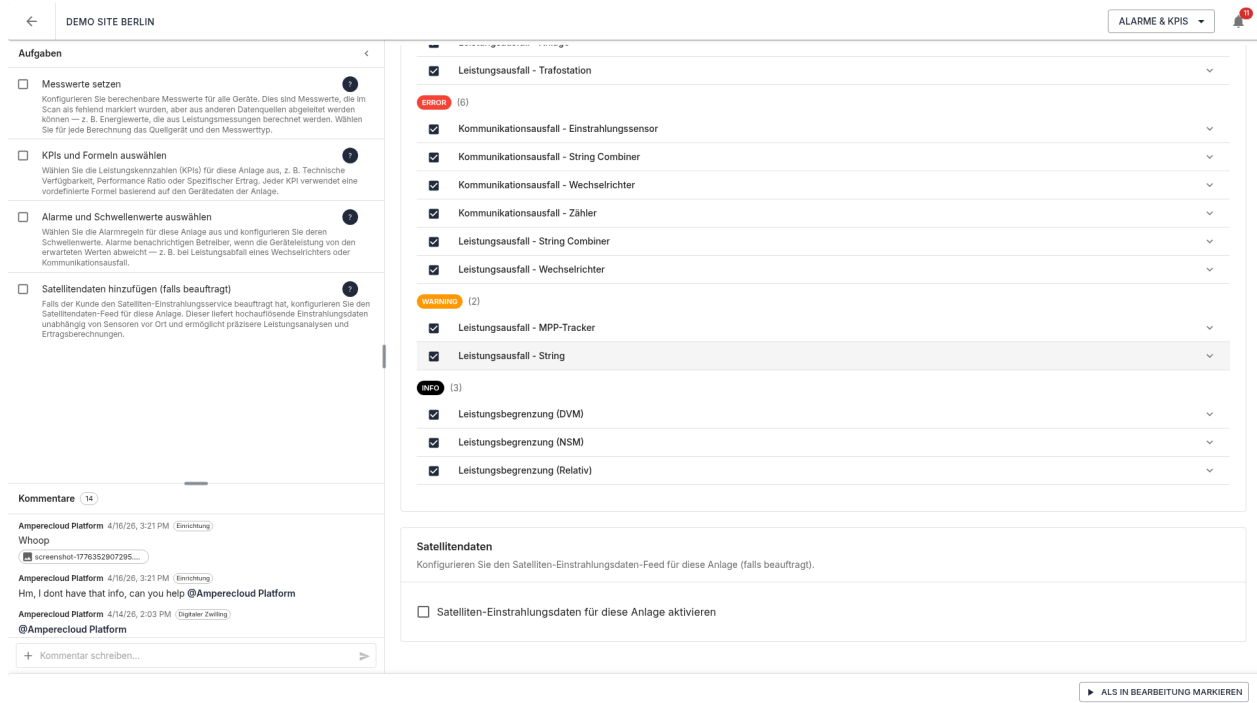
DEMO SITE BERLIN

ALARME & KPIS

11

Aufgaben

Messwerte setzen

Konfigurieren Sie berechenbare Messwerte für alle Geräte. Dies sind Messwerte, die im Scan als fehlend markiert wurden, aber aus anderen Datenquellen abgeleitet werden können — z. B. Energiewerte, die aus Leistungsmessungen berechnet werden. Wählen Sie für jede Berechnung das Quellgerät und den Messwerttyp.

KPIs und Formeln auswählen

Wählen Sie die Leistungskennzahlen (KPIs) für diese Anlage aus, z. B. Technische Verfügbarkeit, Performance Ratio oder Spezifischer Ertrag. Jeder KPI verwendet eine vordefinierte Formel basierend auf den Gerätedaten der Anlage.

Alarme und Schwellenwerte auswählen

Wählen Sie die Alarmregeln für diese Anlage aus und konfigurieren Sie deren Schwellenwerte. Alarme benachrichtigen Betreiber, wenn die Geräteleistung von den erwarteten Werten abweicht — z. B. bei Leistungsabfall eines Wechselrichters oder Kommunikationsausfall.

Satellitendaten hinzufügen (falls beauftragt)

Falls der Kunde den Satelliten-Einstrahlungsservice beauftragt hat, konfigurieren Sie den Satellitendaten-Feed für diese Anlage. Dieser liefert hochauflösende Einstrahlungsdaten unabhängig von Sensoren vor Ort und ermöglicht präzisere Leistungsanalysen und Ertragsberechnungen.

Kommentare 14

Amperecloud Platform 4/16/26, 3:21 PM Einrichtung
Whoop
screenshot-1776352907295....

Amperecloud Platform 4/16/26, 3:21 PM Einrichtung
Hm, I dont have that info, can you help @Amperecloud Platform

Amperecloud Platform 4/14/26, 2:03 PM Digitaler Zwilling
@Amperecloud Platform

Kommentar schreiben...

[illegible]

Leistungsausfall - Trafostation

ERROR (6)

Kommunikationsausfall - Einstrahlungssensor

Kommunikationsausfall - String Combiner

Kommunikationsausfall - Wechselrichter

Kommunikationsausfall - Zähler

Leistungsausfall - String Combiner

Leistungsausfall - Wechselrichter

WARNING (2)

Leistungsausfall - MPP-Tracker

Leistungsausfall - String

INFO (3)

Leistungsbegrenzung (DVM)

Leistungsbegrenzung (NSM)

Leistungsbegrenzung (Relativ)

Satellitendaten

Konfigurieren Sie den Satelliten-Einstrahlungsdaten-Feed für diese Anlage (falls beauftragt).

Satelliten-Einstrahlungsdaten für diese Anlage aktivieren

ALS IN BEARBEITUNG MARKIEREN